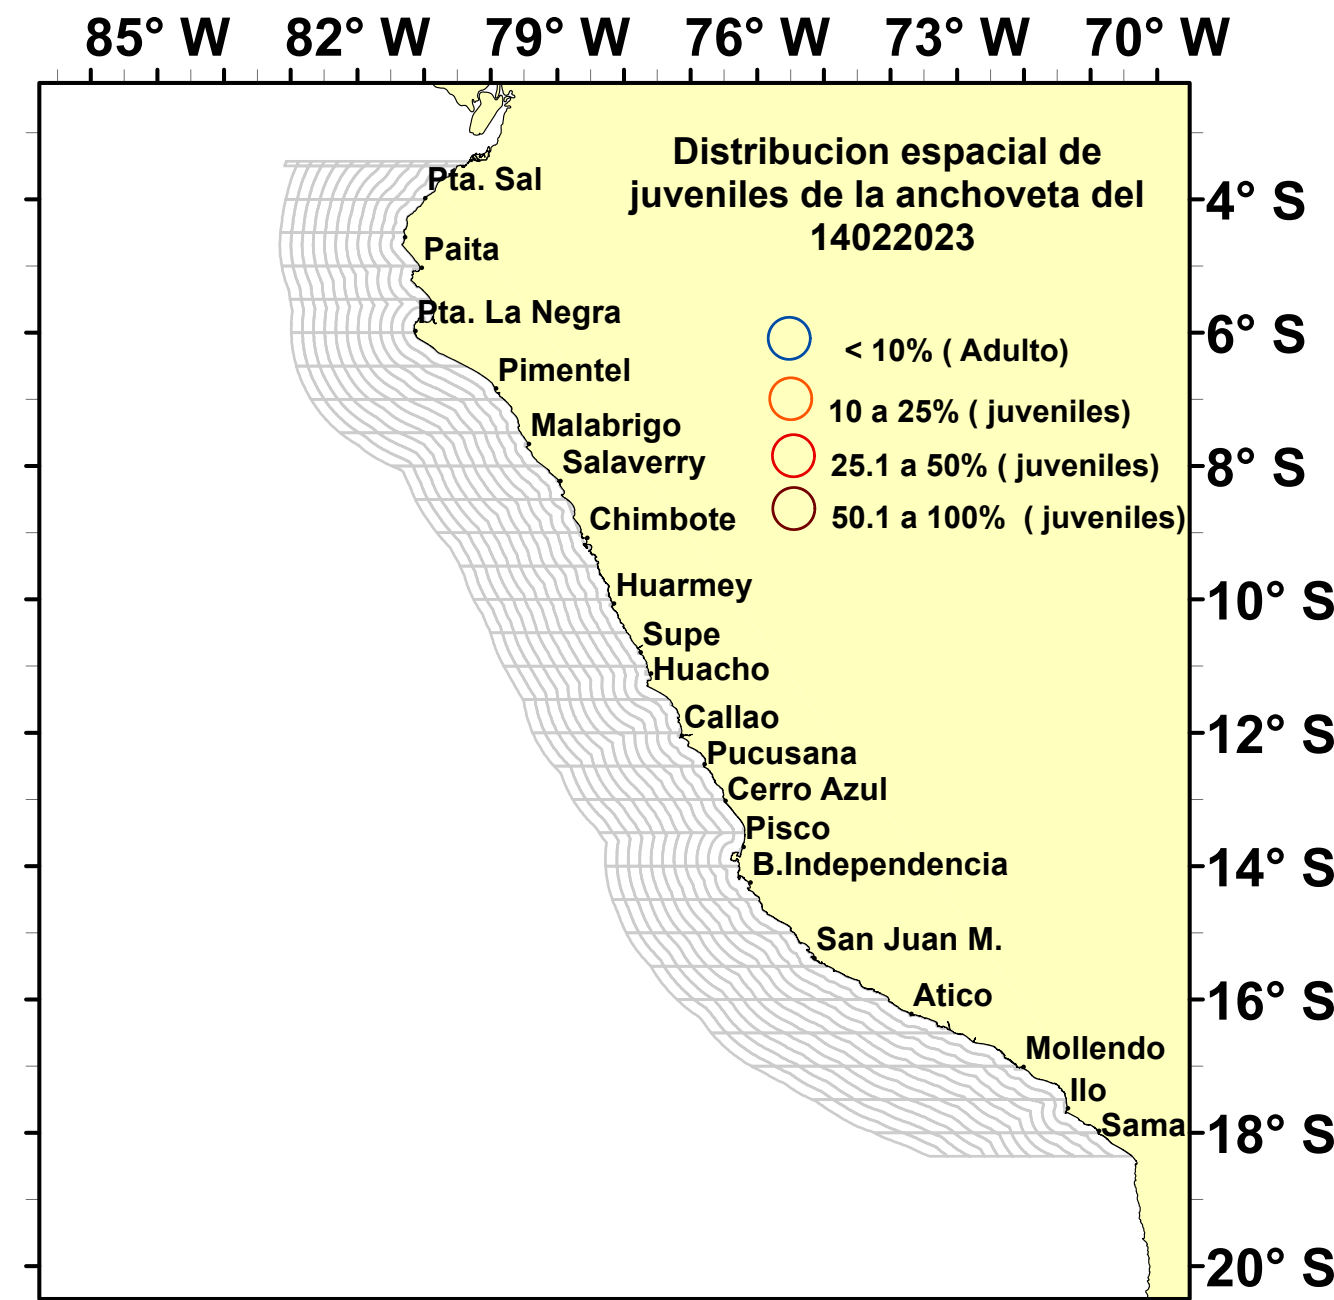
85° W 82° W 79° W 76° W 73° W 70° W

Distribucion espacial de juveniles de la anchoveta del 14022023

< 10% ( Adulto)
10 a 25% ( juveniles)
25.1 a 50% ( juveniles)
50.1 a 100% ( juveniles)

Pta. Sal
Paita
Pta. La Negra
Pimentel
Malabrigo
Salaverry
Chimbote
Huarmey
Supe
Huacho
Callao
Pucusana
Cerro Azul
Pisco
B.Independencia
San Juan M.
Atico
Mollendo
Ilo
Sama

4° S
6° S
8° S
10° S
12° S
14° S
16° S
18° S
20° S